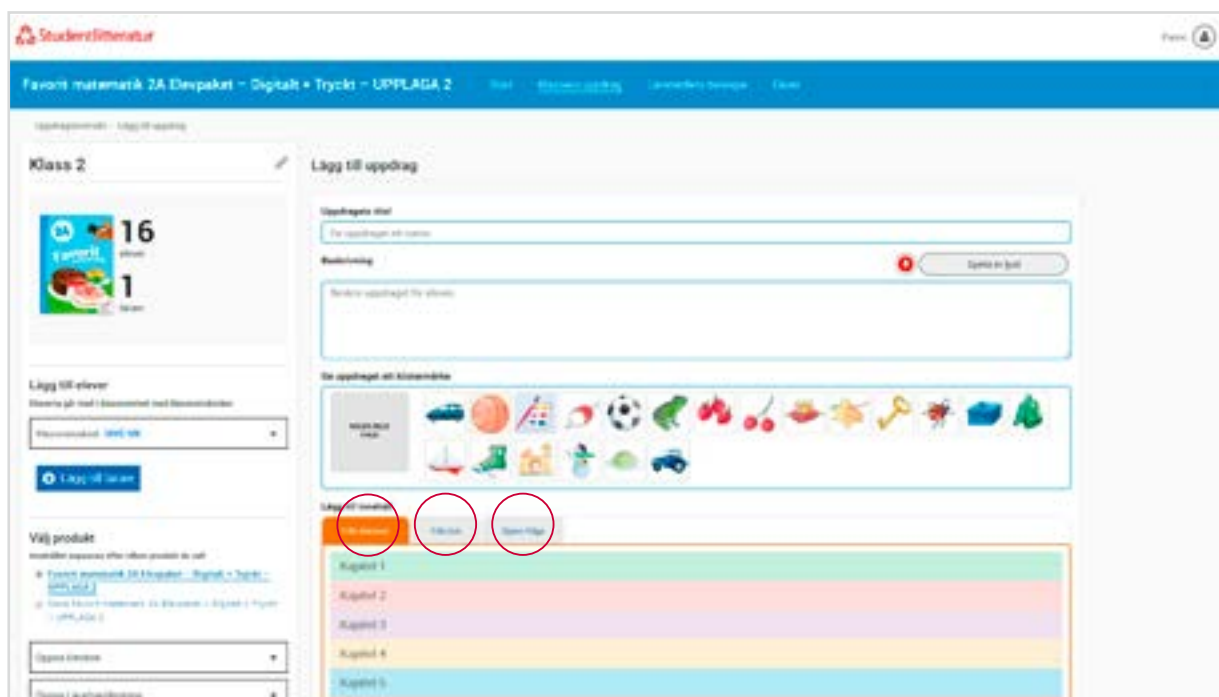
Studentlitteratur

Favorit matematik 2A Elevpaket – Digitalt + Tryckt – UPPLAGA 2

Klass 2

16

1

Lägg till elever

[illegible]

Lägg till lärare

Välj produkt

Favorit matematik 2A Elevpaket – Digitalt + Tryckt – UPPLAGA 2

Lägg till uppdrag

Uppdragets titel

Beskrivning

Ge uppdraget ett klistermärke

Lägg till innehåll

Kapitel 1

Kapitel 2

Kapitel 3

Kapitel 4

Kapitel 5